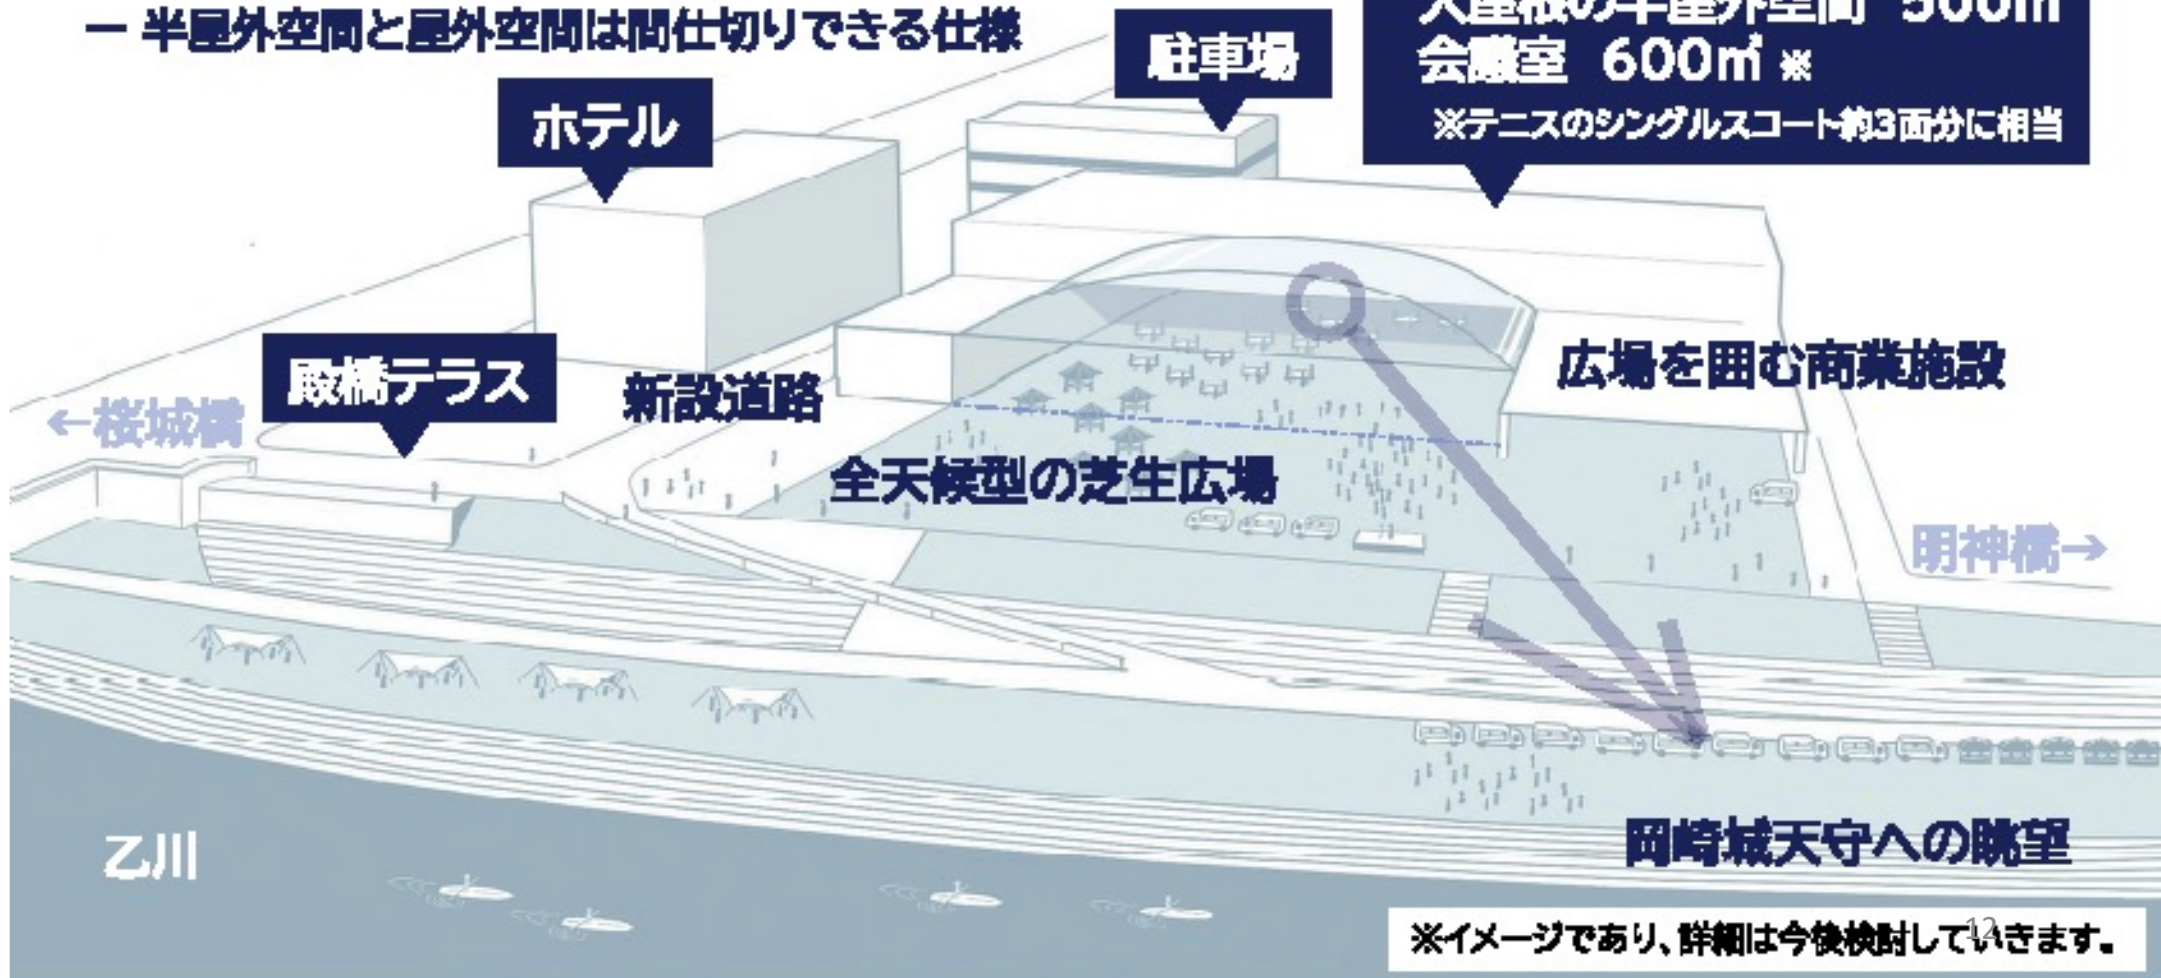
ー 半屋外空間と屋外空間は間仕切りできる仕様

駐車場

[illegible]の半屋外空間 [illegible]
会議室 600㎡ ※
※テニスのシングルスコート約3面分に相当

ホテル

殿橋テラス

新設道路

←桜城橋

広場を囲む商業施設

全天候型の芝生広場

明神橋→

乙川

岡崎城天守への眺望

※イメージであり、詳細は今後検討していきます。

12